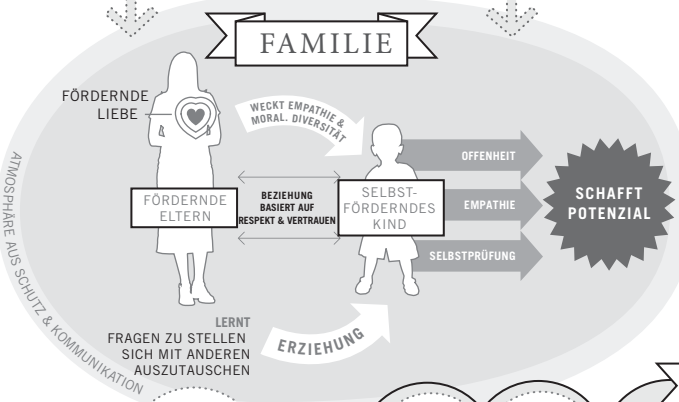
FAMILIE

FÖRDERNDE LIEBE

WECKT EMPATHIE & MORAL. DIVERSITÄT

OFFENHEIT

FÖRDERNDE ELTERN

BEZIEHUNG BASIERT AUF RESPEKT & VERTRAUEN

SELBST-FÖRDERNDES KIND

EMPATHIE

SCHAFFT POTENZIAL

SELBSTPRÜFUNG

ATMOSPHÄRE AUS SCHUTZ & KOMMUNIKATION

LERNT
FRAGEN ZU STELLEN
SICH MIT ANDEREN AUSZUTAUSCHEN

ERZIEHUNG